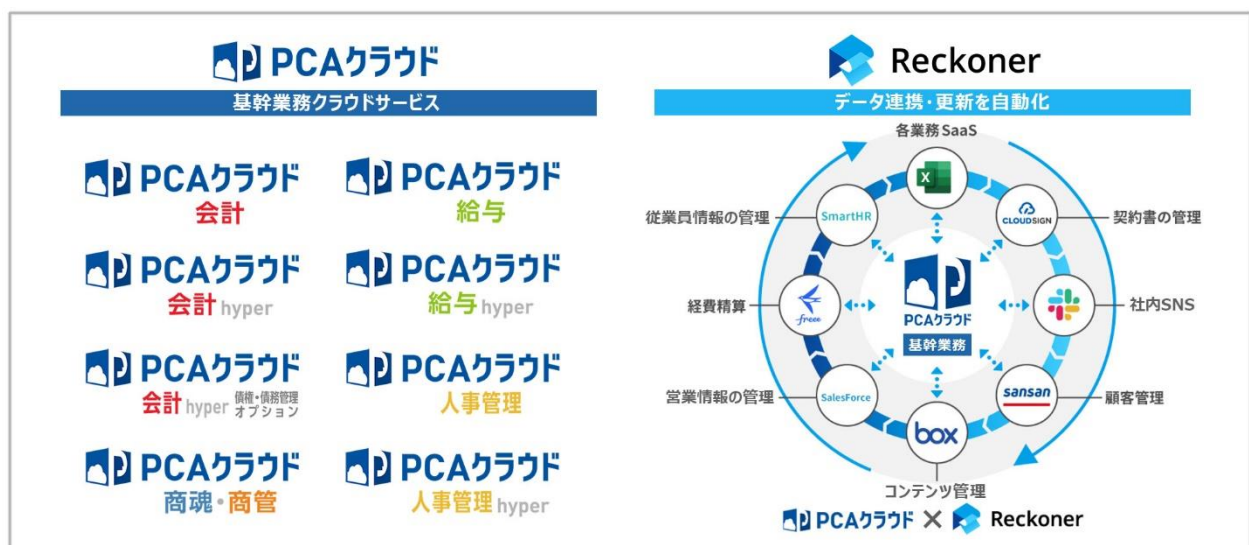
PCAクラウド
基幹業務クラウドサービス

PCAクラウド
会計

PCAクラウド
給与

PCAクラウド
会計 hyper

PCAクラウド
給与 hyper

PCAクラウド
会計 hyper 債権・債務管理オプション

PCAクラウド
人事管理

PCAクラウド
商魂・商管

PCAクラウド
人事管理 hyper

Reckoner
データ連携・更新を自動化

各業務SaaS
X
従業員情報の管理
SmartHR
CLOUDSIGN
契約書の管理
経費精算
freee
PCAクラウド
基幹業務
社内SNS
営業情報の管理
SalesForce
sansan
顧客管理
box
コンテンツ管理

PCAクラウド × Reckoner